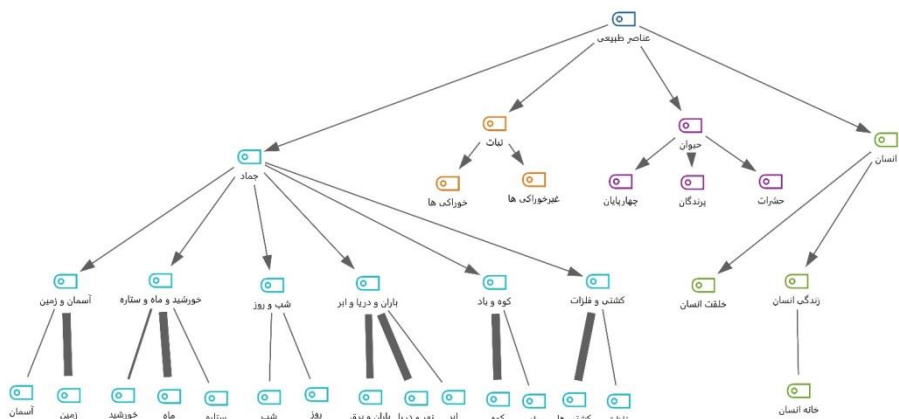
عناصر طبیعی

جماد

نبات

خوراکی ها

غیرخوراکی ها

حیوان

چهارپایان

پرندگان

حشرات

انسان

آسمان و زمین

خورشید و ماه و ستاره

شب و روز

باران و دریا و ابر

کوه و باد

کشتی و فلزات

خلقت انسان

زندگی انسان

آسمان

زمین

خورشید

ماه

ستاره

شب

روز

باران و برف

نهر و دریا

ابر

کوه

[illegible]

کشتی ها

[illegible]

خانه انسان